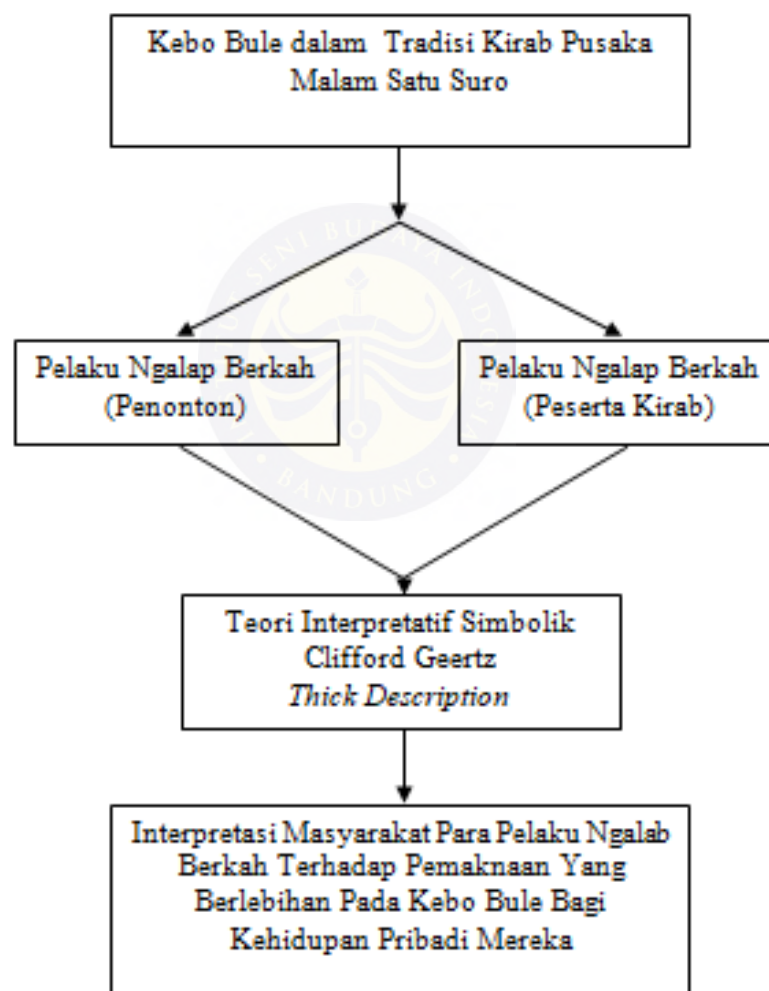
Kebo Bule dalam Tradisi Kirab Pusaka Malam Satu Suro

Pelaku Ngalap Berkah (Penonton)

Pelaku Ngalap Berkah (Peserta Kirab)

Teori Interpretatif Simbolik Clifford Geertz *Thick Description*

Interpretasi Masyarakat Para Pelaku Ngalab Berkah Terhadap Pemaknaan Yang Berlebihan Pada Kebo Bule Bagi Kehidupan Pribadi Mereka

SENI BUDAYA INDONESIA BANDUNG